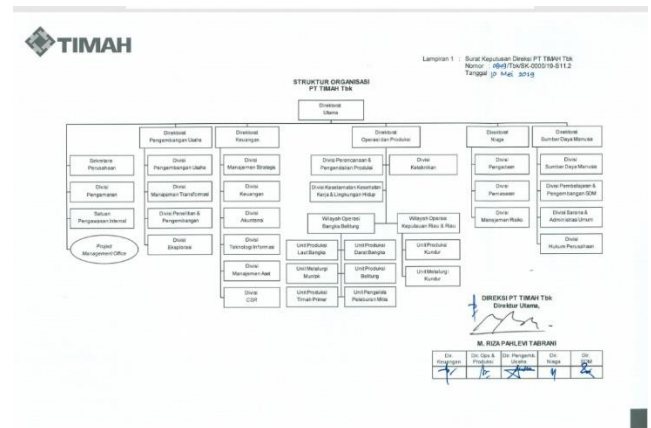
TIMAH

Lampiran 1 : Surat Keputusan Direksi PT TIMAH Tbk
Nomor : 1049/Tbk/SK-0000/19-S11.2
Tanggal : 10 Mei 2019

STRUKTUR ORGANISASI
PT TIMAH Tbk

Direktorat Utama

Sekretaris Perusahaan

Divisi Pengamanan

Satuan Pengawasan Internal

Project Management Office

Direktorat Pengembangan Usaha

Divisi Pengembangan Usaha

Divisi Manajemen Transformasi

Divisi Penelitian & Pengembangan

Divisi Eksplorasi

Direktorat Keuangan

Divisi Manajemen Strategis

Divisi Keuangan

Divisi Akuntansi

Divisi Teknologi Informasi

Divisi Manajemen Aset

Divisi CSR

Direktorat Operasi dan Produksi

Divisi Perencanaan & Pengendalian Produksi

Divisi Keselamatan Kesehatan Kerja & Lingkungan Hidup

Divisi Kesdiklitan

Wilayah Operasi Bangka Belitung

Wilayah Operasi Kepulauan Riau & Riau

Unit Produksi Laut Bangka

Unit Produksi Darat Bangka

Unit Metalurgi Muntok

Unit Produksi Belitung

Unit Produksi Timah Primer

Unit Pengelola Pelabuhan Mitra

Unit Produksi Kundur

Unit Metalurgi Kundur

Direktorat Niaga

Divisi Pengadaan

Divisi Pemasaran

Divisi Manajemen Risiko

Direktorat Sumber Daya Manusia

Divisi Sumber Daya Manusia

Divisi Pembelajaran & Pengembangan SDM

Divisi Sarana & Administrasi Umum

Divisi Hukum Perusahaan

DIREKSI PT TIMAH Tbk
Direktur Utama,

M. RIZA PAHLEVI TABRANI

| Dir. Keuangan | Dir. Ops & Produksi | Dir. Pengemb. Usaha | Dir. Niaga | Dir. SDM |
|---|---|---|---|---|
| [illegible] | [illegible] | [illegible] | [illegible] | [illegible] |